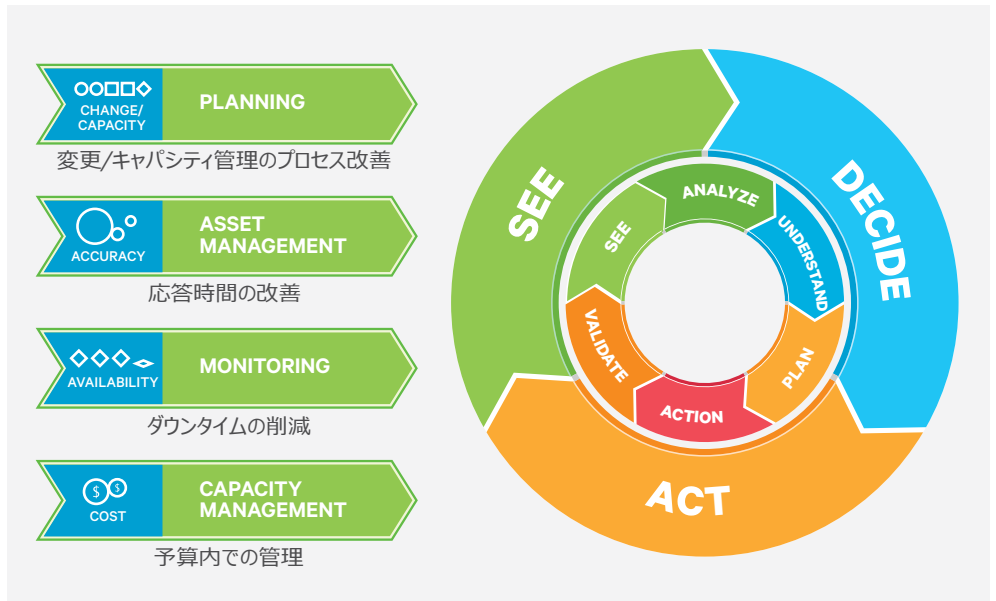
CHANGE/ CAPACITY

PLANNING

変更/キャパシティ管理のプロセス改善

ACCURACY

ASSET MANAGEMENT

応答時間の改善

AVAILABILITY

MONITORING

ダウンタイムの削減

$ $

COST

CAPACITY MANAGEMENT

予算内での管理

SEE

DECIDE

ACT

ANALYZE

UNDERSTAND

PLAN

ACTION

VALIDATE

SEE